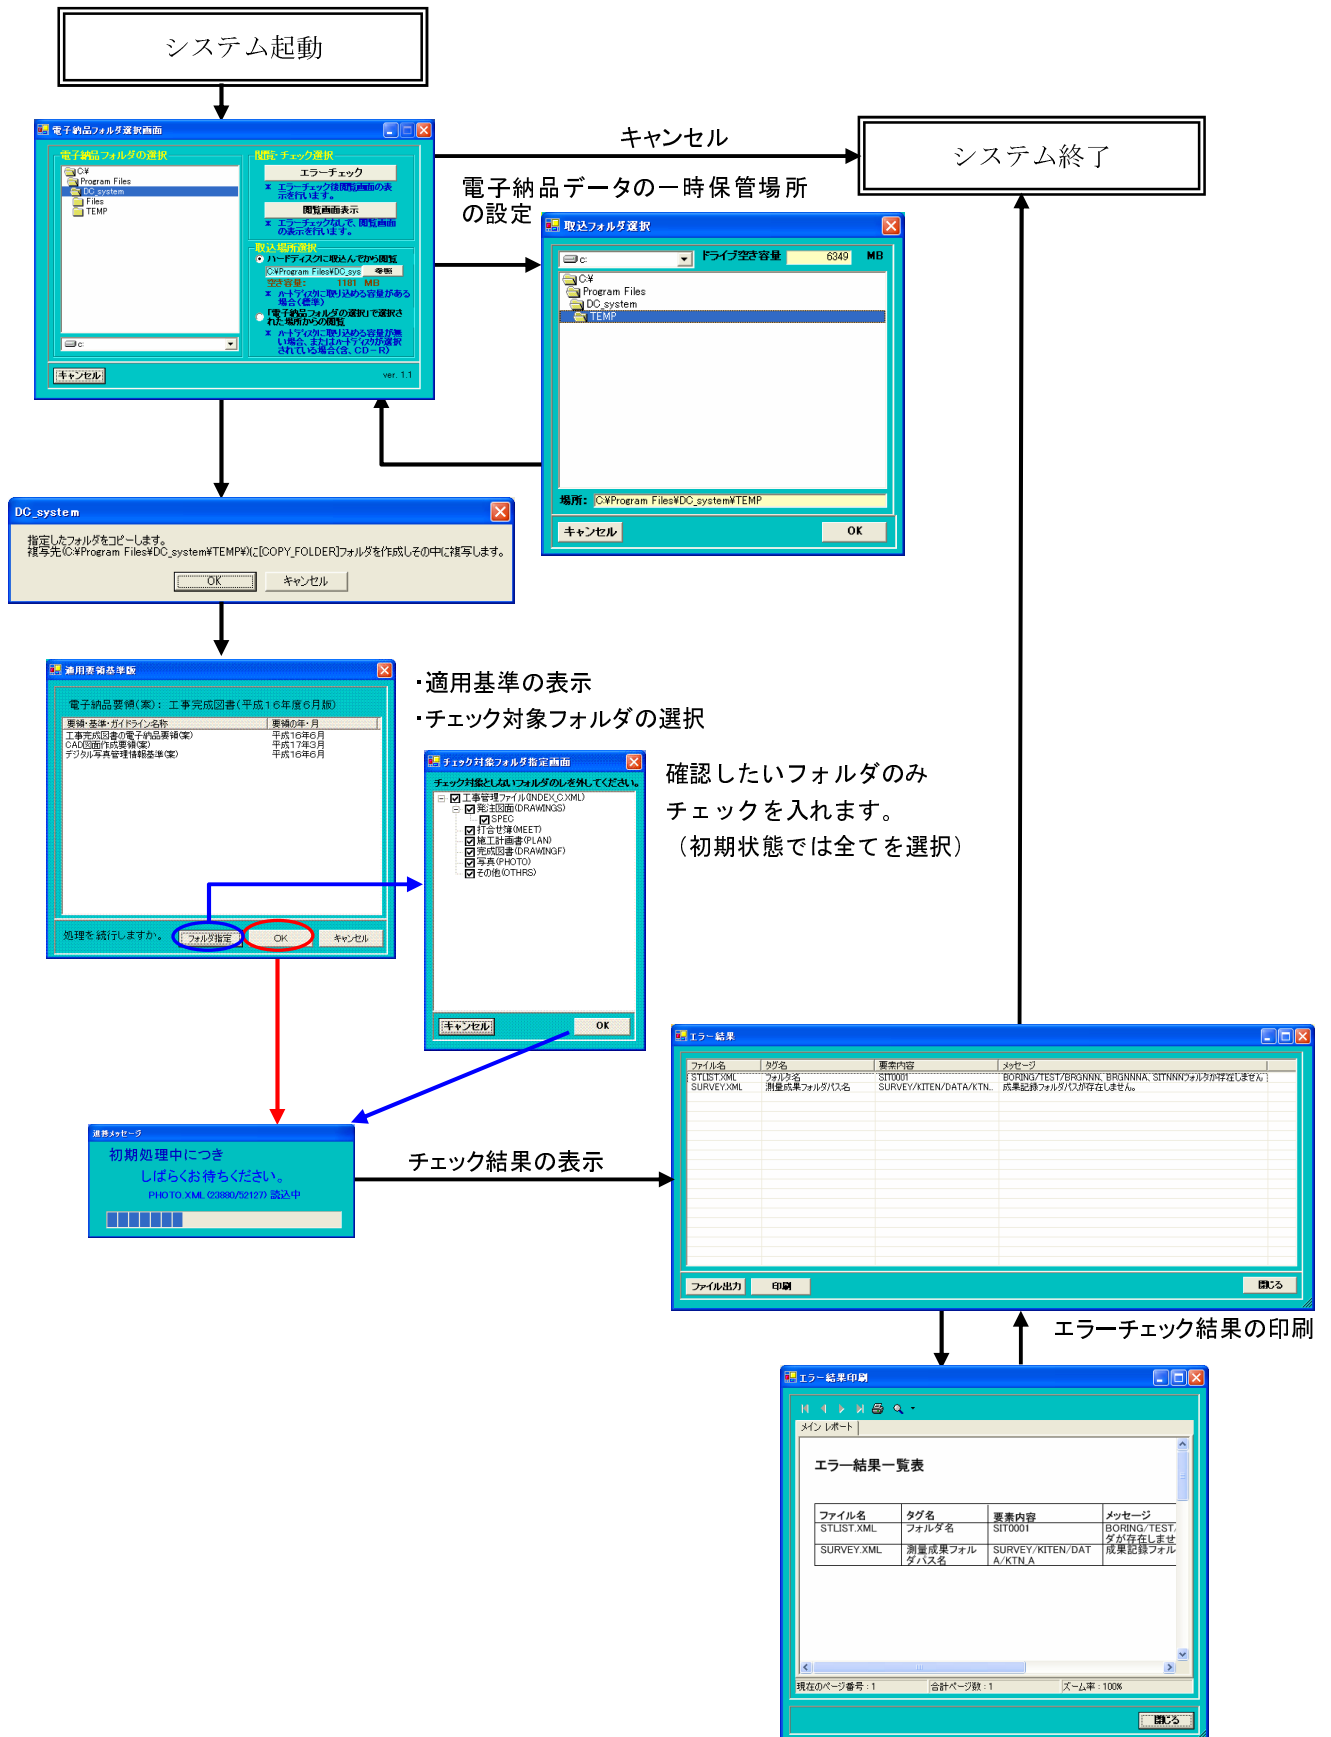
システム起動

電子納品フォルダ選択画面

電子納品フォルダの選択
C:¥
Program Files
DC_system
Files
TEMP

閲覧・チェック選択
エラーチェック
※ エラーチェック後閲覧画面の表示を行います。
閲覧画面表示
※ エラーチェックなしで、閲覧画面の表示を行います。

取込場所選択
ハードディスクに取込んでから閲覧
C:¥Program Files¥DC_sys 参照
空き容量: 1181 MB
※ ハードディスクに取り込める容量がある場合(標準)
「電子納品フォルダの選択」で選択された場所からの閲覧
※ ハードディスクに取り込める容量が無い場合、またはハードディスクが選択されている場合(含、CD-R)

c:
キャンセル
ver. 1.1

キャンセル

システム終了

電子納品データの一時保管場所の設定

取込フォルダ選択
c:
ドライブ空き容量 6349 MB
C:¥
Program Files
DC_system
TEMP
場所: C:¥Program Files¥DC_system¥TEMP
キャンセル
OK

DC_system
指定したフォルダをコピーします。
複写先(C:¥Program Files¥DC_system¥TEMP¥)に[COPY_FOLDER]フォルダを作成しその中に複写します。
OK
キャンセル

適用要領基準版
電子納品要領(案): 工事完成図書(平成16年度6月版)

| 要領・基準・ガイドライン名称 | 要領の年・月 |
|---|---|
| 工事完成図書の電子納品要領(案) | 平成16年6月 |
| CAD図面作成要領(案) | 平成17年3月 |
| デジタル写真管理情報基準(案) | 平成16年6月 |

処理を続行しますか。
フォルダ指定
OK
キャンセル

・適用基準の表示
・チェック対象フォルダの選択

チェック対象フォルダ指定画面
チェック対象としないフォルダのレを外してください。
工事管理ファイル(INDEX_C.XML)
発注図面(DRAWINGS)
SPEC
打合せ簿(MEET)
施工計画書(PLAN)
完成図書(DRAWINGF)
写真(PHOTO)
その他(OTHRS)
キャンセル
OK

確認したいフォルダのみ
チェックを入れます。
(初期状態では全てを選択)

進捗メッセージ
初期処理中につき
しばらくお待ちください。
PHOTO.XML (23880/52127) 読込中

チェック結果の表示

エラー結果

| ファイル名 | タグ名 | 要素内容 | メッセージ |
|---|---|---|---|
| STLIST.XML | フォルダ名 | SIT0001 | BORING/TEST/BRGNNNN, BRGNNNA, SITNNNフォルダが存在しません |
| SURVEY.XML | 測量成果フォルダパス名 | SURVEY/KITEN/DATA/KTN.. | 成果記録フォルダパスが存在しません。 |

ファイル出力
印刷
閉じる

エラーチェック結果の印刷

エラー結果印刷
メイン レポート

エラー結果一覧表

| ファイル名 | タグ名 | 要素内容 | メッセージ |
|---|---|---|---|
| STLIST.XML | フォルダ名 | SIT0001 | BORING/TEST/ダが存在しませ |
| SURVEY.XML | 測量成果フォルダパス名 | SURVEY/KITEN/DATA/KTN_A | 成果記録フォル |

現在のページ番号 : 1
合計ページ数 : 1
ズーム率 : 100%
閉じる